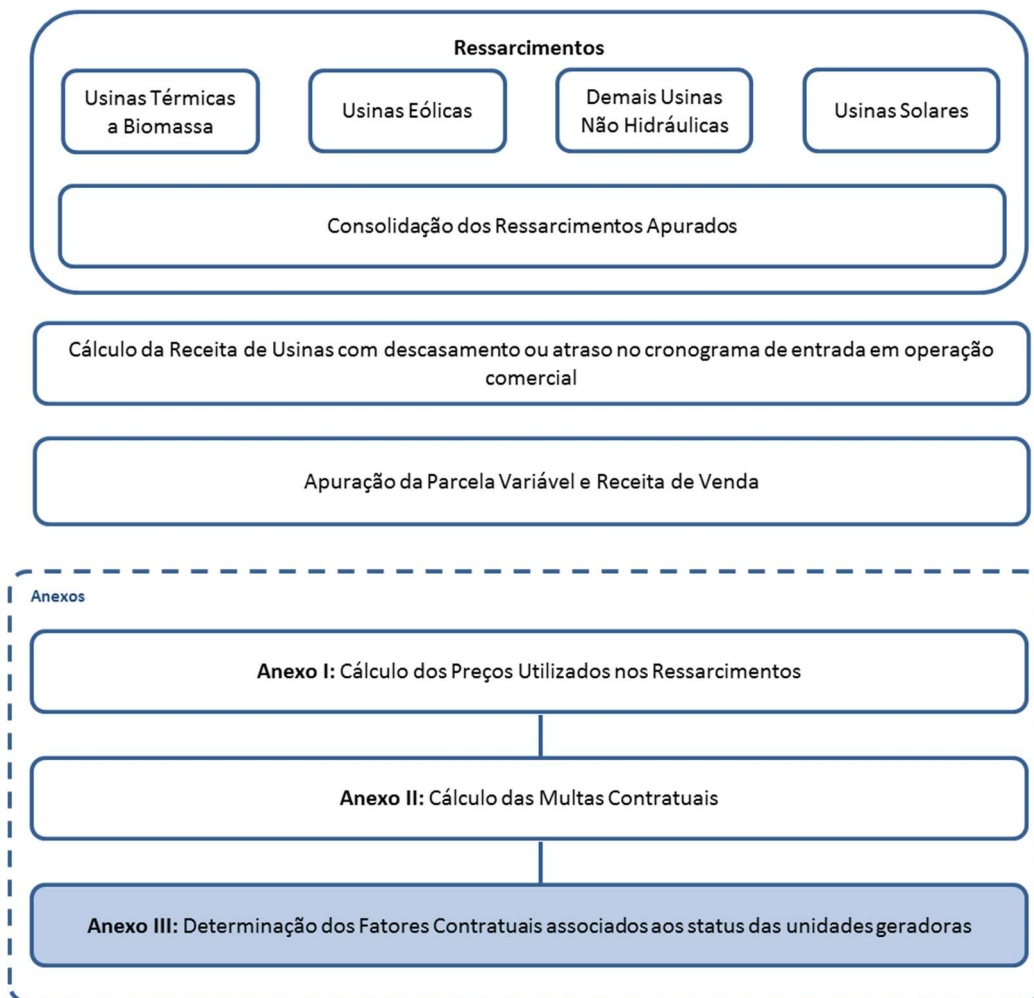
Ressarcimentos

Usinas Térmicas a Biomassa

Usinas Eólicas

Demais Usinas Não Hidráulicas

Usinas Solares

Consolidação dos Ressarcimentos Apurados

Cálculo da Receita de Usinas com descasamento ou atraso no cronograma de entrada em operação comercial

Apuração da Parcela Variável e Receita de Venda

Anexos

**Anexo I:** Cálculo dos Preços Utilizados nos Ressarcimentos

**Anexo II:** Cálculo das Multas Contratuais

**Anexo III:** Determinação dos Fatores Contratuais associados aos status das unidades geradoras